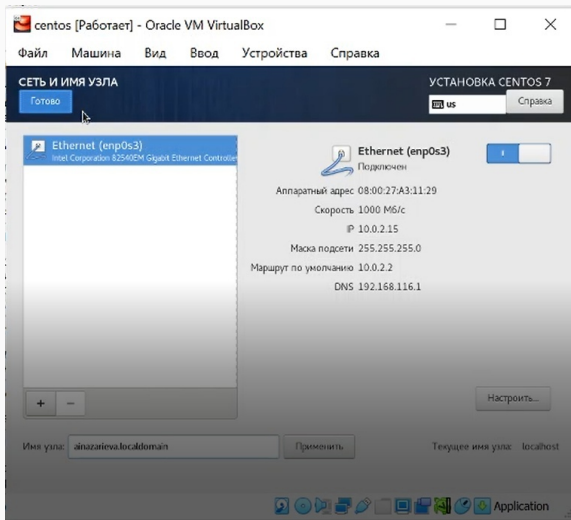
centos [Работает] - Oracle VM VirtualBox

Файл Машина Вид Ввод Устройства Справка

СЕТЬ И ИМЯ УЗЛА

Готово

УСТАНОВКА CENTOS 7

us

Справка

Ethernet (enp0s3)
Intel Corporation 82540EM Gigabit Ethernet Controller

Ethernet (enp0s3)
Подключен

I

Аппаратный адрес 08:00:27:A3:11:29
Скорость 1000 Мб/с
IP 10.0.2.15
Маска подсети 255.255.255.0
Маршрут по умолчанию 10.0.2.2
DNS 192.168.116.1

Настроить...

+ −

Имя узла: ainazarieva.localdomain

Применить

Текущее имя узла: localhost

Application